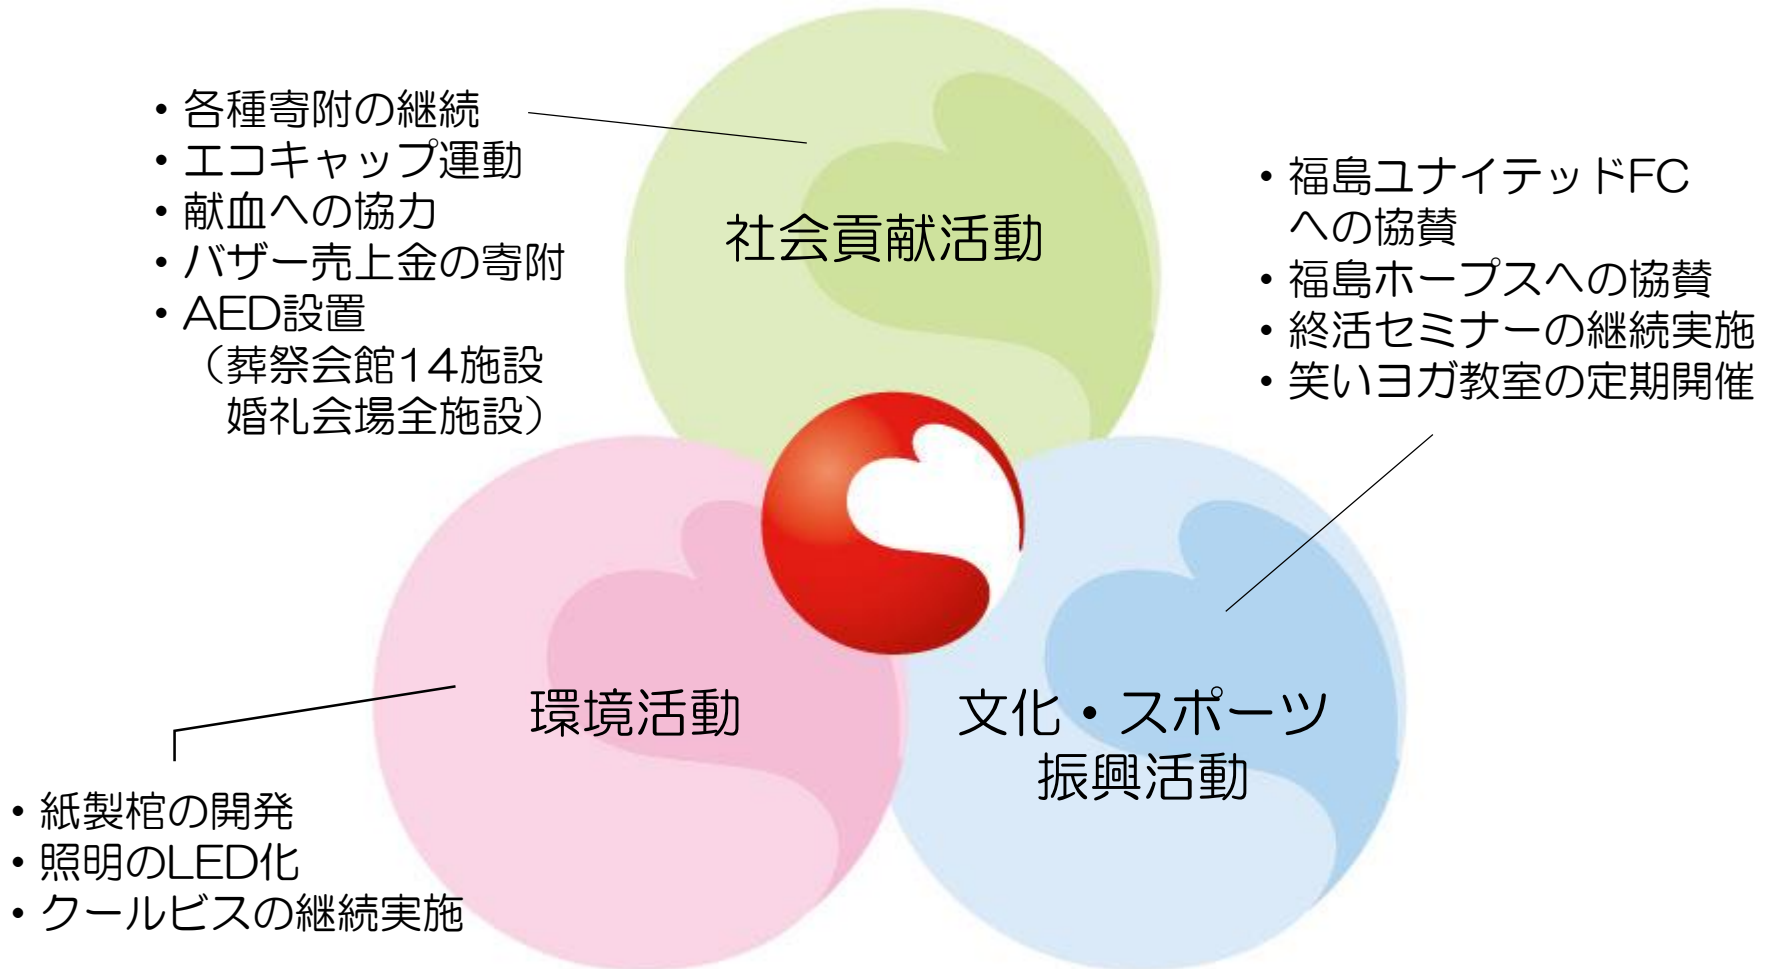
・各種寄附の継続
・エコキャップ運動
・献血への協力
・バザー売上金の寄附
・AED設置
（葬祭会館14施設
婚礼会場全施設）

社会貢献活動

・福島ユナイテッドFC
への協賛
・福島ホープスへの協賛
・終活セミナーの継続実施
・笑いヨガ教室の定期開催

環境活動

文化・スポーツ
振興活動

・紙製棺の開発
・照明のLED化
・クールビスの継続実施